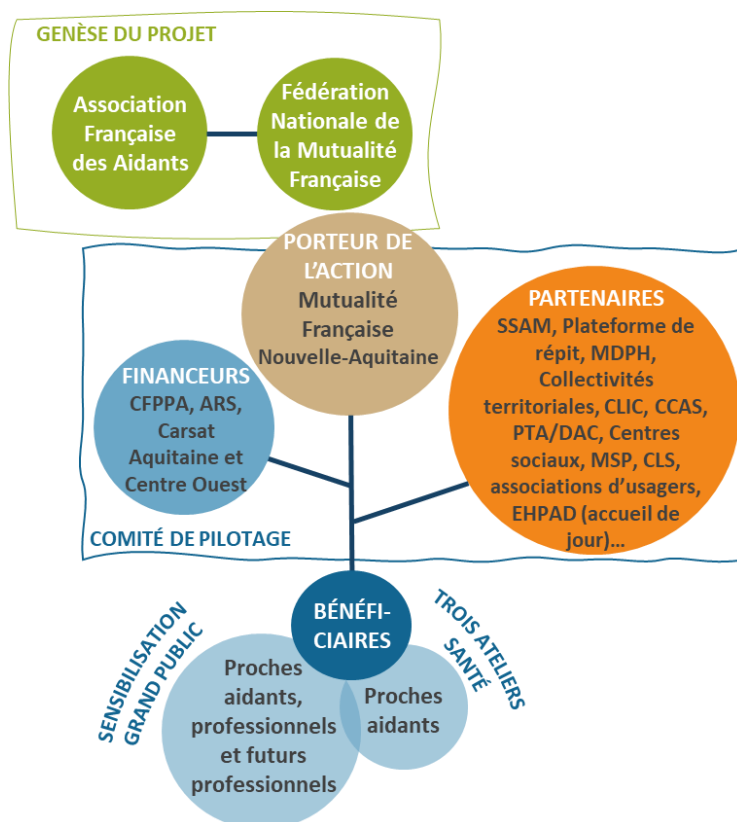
GENÈSE DU PROJET

Association Française des Aidants

Fédération Nationale de la Mutualité Française

PORTEUR DE L'ACTION
Mutualité Française Nouvelle-Aquitaine

FINANCEURS
CFPPA, ARS, Carsat Aquitaine et Centre Ouest

PARTENAIRES
SSAM, Plateforme de répit, MDPH, Collectivités territoriales, CLIC, CCAS, PTA/DAC, Centres sociaux, MSP, CLS, associations d'usagers, EHPAD (accueil de jour)...

COMITÉ DE PILOTAGE

BÉNÉFI-CIAIRES

SENSIBILISATION GRAND PUBLIC

Proches aidants, professionnels et futurs professionnels

TROIS ATELIERS SANTÉ

Proches aidants